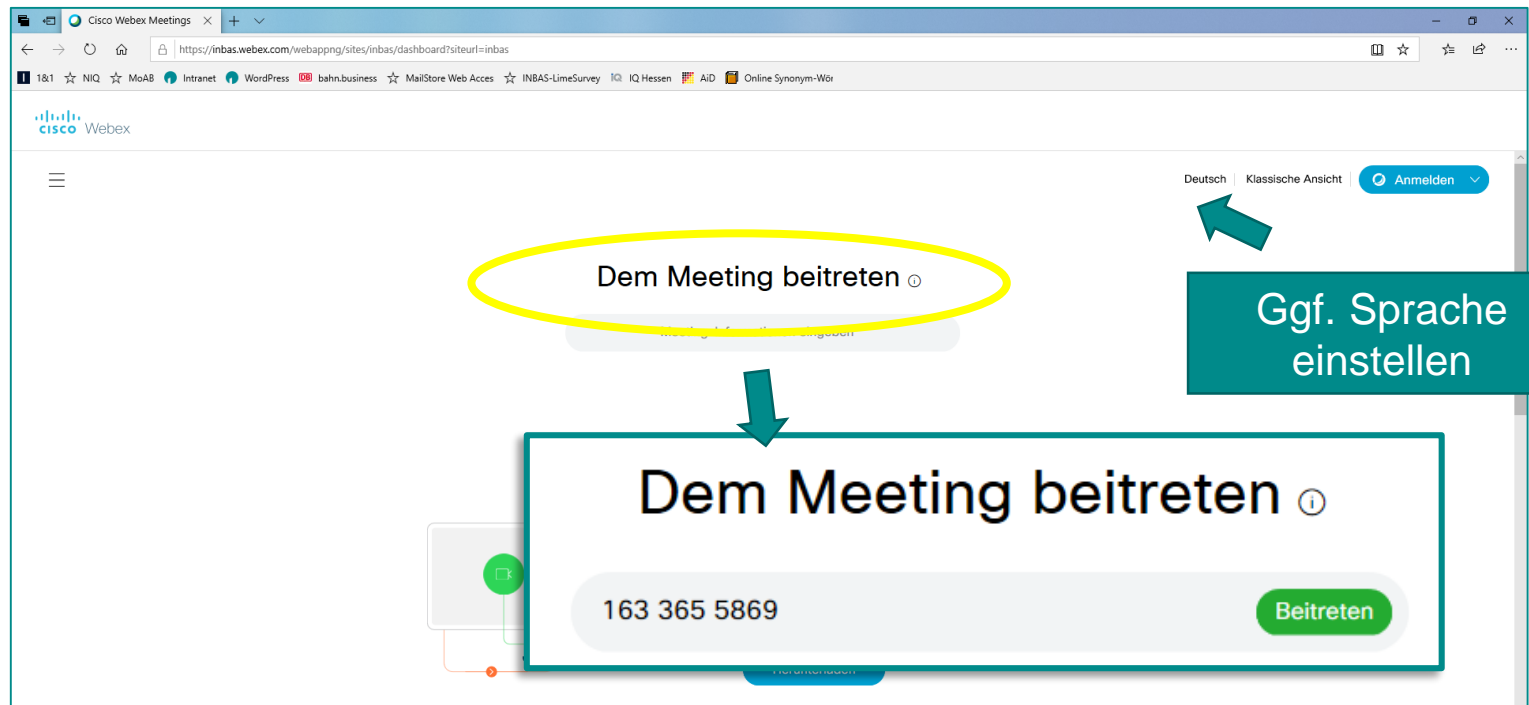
Cisco Webex Meetings

https://inbas.webex.com/webappng/sites/inbas/dashboard?siteurl=inbas

1&1 NIQ MoAB Intranet WordPress bahn.business MailStore Web Acces INBAS-LimeSurvey IQ Hessen AiD Online Synonym-Wör

cisco Webex

Deutsch | Klassische Ansicht | Anmelden

Dem Meeting beitreten

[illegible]

Ggf. Sprache einstellen

Dem Meeting beitreten

163 365 5869

Beitreten

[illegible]